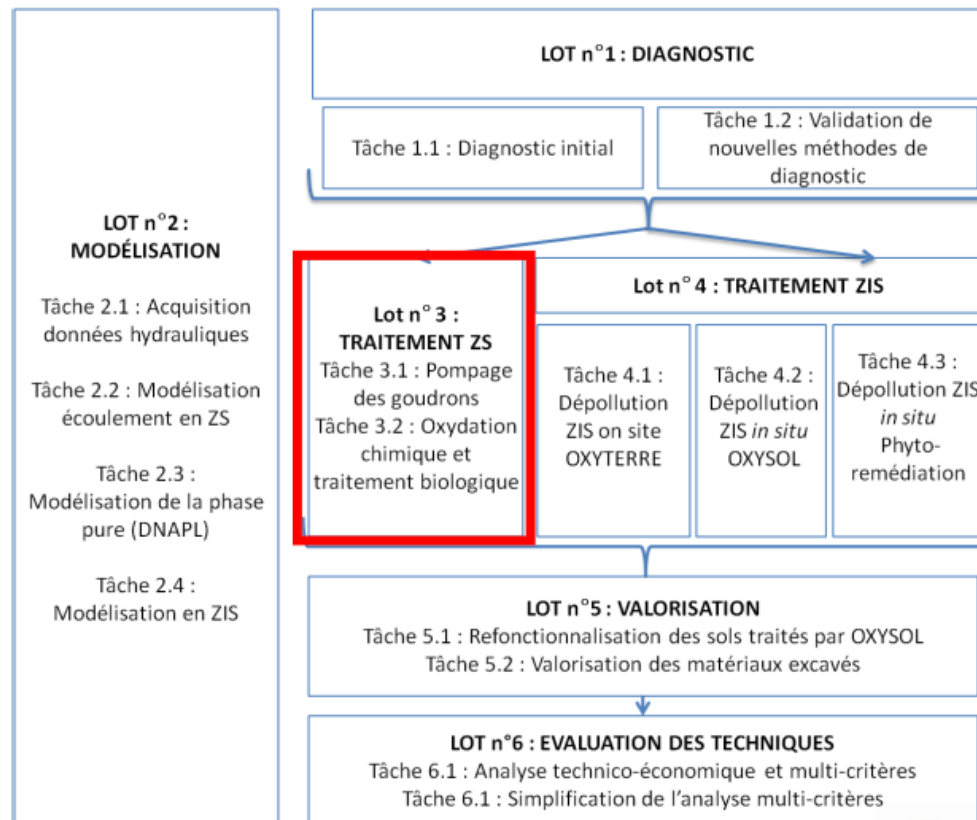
LOT n°1 : DIAGNOSTIC

Tâche 1.1 : Diagnostic initial

Tâche 1.2 : Validation de nouvelles méthodes de diagnostic

LOT n°2 : MODÉLISATION

Tâche 2.1 : Acquisition données hydrauliques

Tâche 2.2 : Modélisation écoulement en ZS

Tâche 2.3 : Modélisation de la phase pure (DNAPL)

Tâche 2.4 : Modélisation en ZIS

Lot n° 3 : TRAITEMENT ZS
Tâche 3.1 : Pompage des goudrons
Tâche 3.2 : Oxydation chimique et traitement biologique

Lot n° 4 : TRAITEMENT ZIS

Tâche 4.1 : Dépollution ZIS on site OXYTERRE

Tâche 4.2 : Dépollution ZIS *in situ* OXYSOL

Tâche 4.3 : Dépollution ZIS *in situ* Phyto-remédiation

LOT n°5 : VALORISATION
Tâche 5.1 : Refonctionnalisation des sols traités par OXYSOL
Tâche 5.2 : Valorisation des matériaux excavés

LOT n°6 : EVALUATION DES TECHNIQUES
Tâche 6.1 : Analyse technico-économique et multi-critères
Tâche 6.1 : Simplification de l'analyse multi-critères